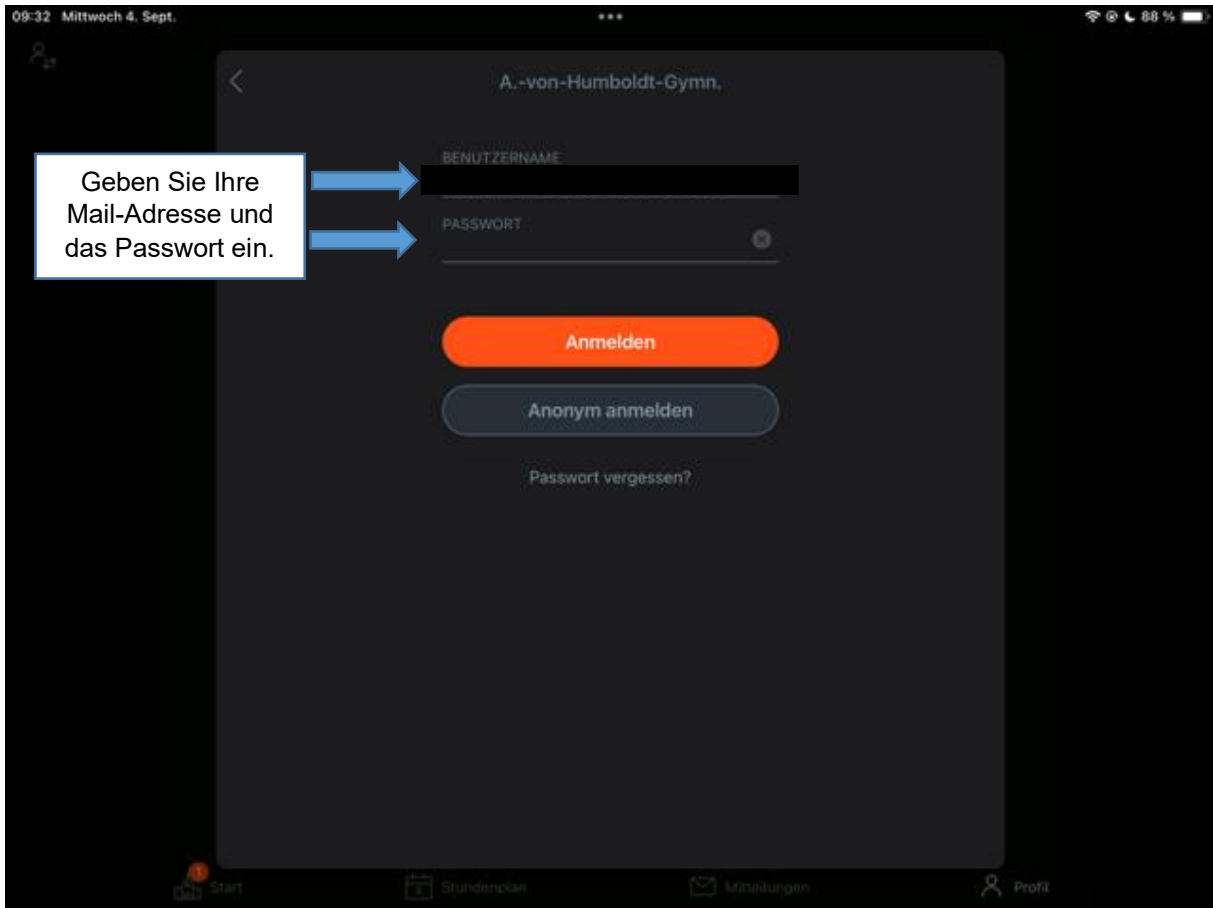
09:32 Mittwoch 4. Sept.

88 %

A.-von-Humboldt-Gymn.

Geben Sie Ihre Mail-Adresse und das Passwort ein.

BENUTZERNAME

PASSWORT

Anmelden

Anonym anmelden

Passwort vergessen?

1

Start

Stundenplan

Mitteilungen

Profil